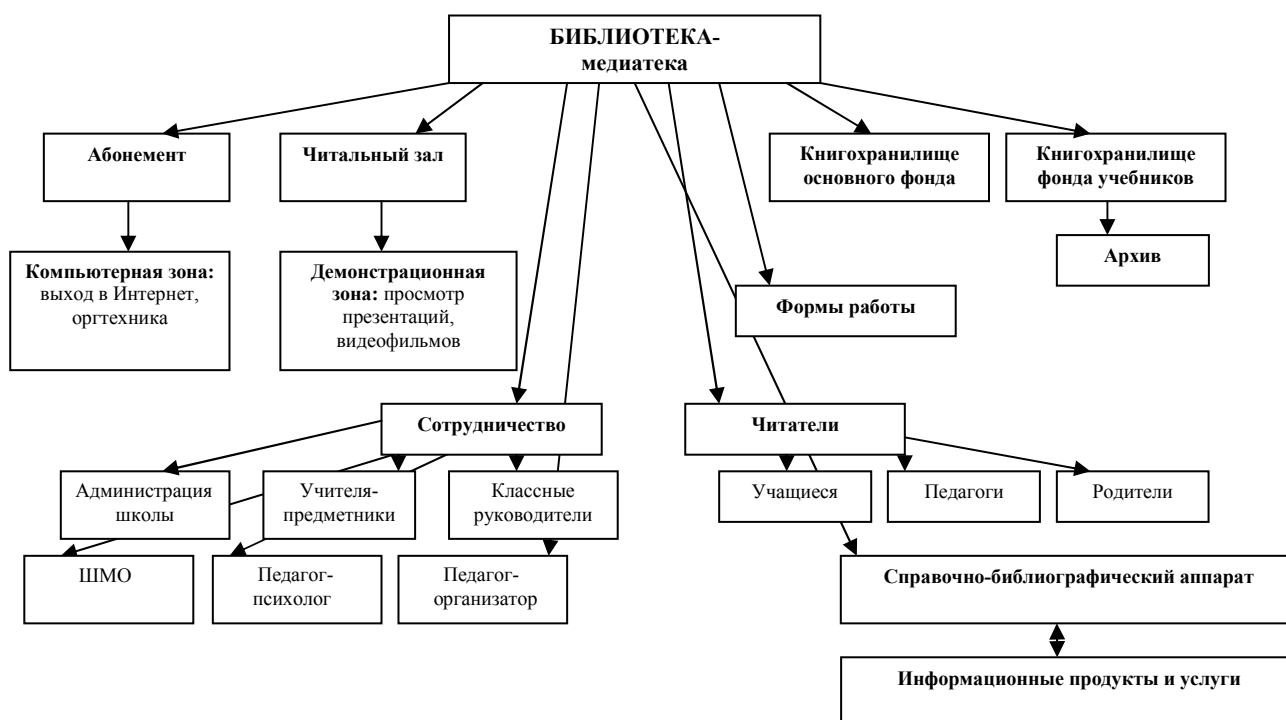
БИБЛИОТЕКА-медиатека

Абонемент

Читальный зал

Книгохранилище основного фонда

Книгохранилище фонда учебников

Архив

Компьютерная зона: выход в Интернет, оргтехника

Демонстрационная зона: просмотр презентаций, видеофильмов

Формы работы

Сотрудничество

Читатели

Администрация школы

Учителя-предметники

Классные руководители

Учащиеся

Педагоги

Родители

ШМО

Педагог-психолог

Педагог-организатор

Справочно-библиографический аппарат

Информационные продукты и услуги